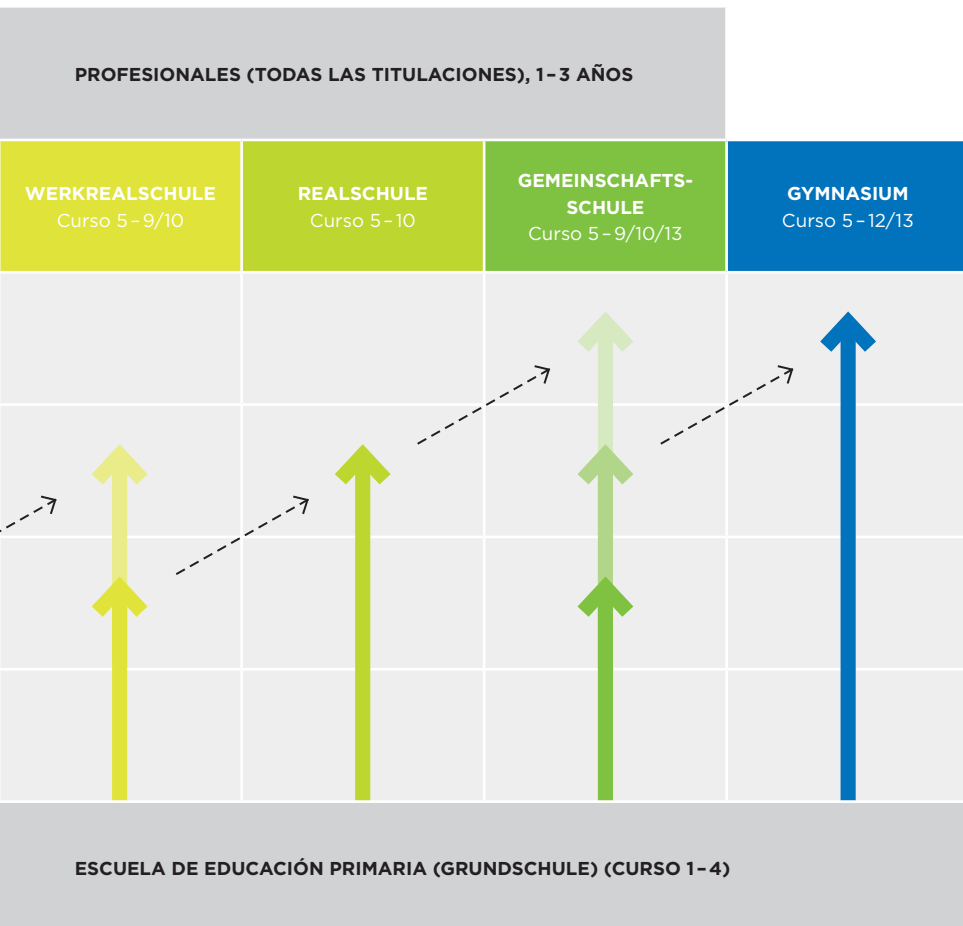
PROFESIONALES (TODAS LAS TITULACIONES), 1 – 3 AÑOS

WERKREALSCHULE
Curso 5 – 9/10

REALSCHULE
Curso 5 – 10

GEMEINSCHAFTSSCHULE
Curso 5 – 9/10/13

GYMNASIUM
Curso 5 – 12/13

ESCUELA DE EDUCACIÓN PRIMARIA (GRUNDSCHULE) (CURSO 1 – 4)